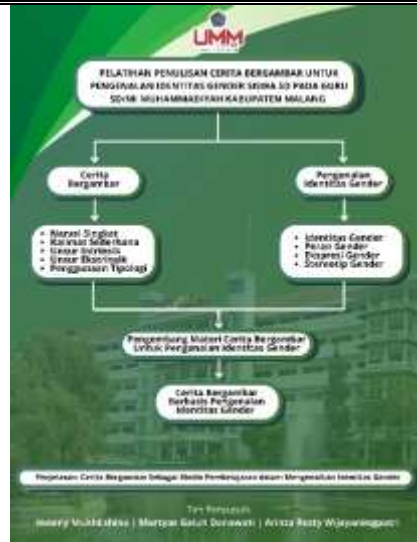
UMM

PELATIHAN PENULISAN CERITA BERGAMBAR UNTUK PENGENALAN IDENTITAS GENDER SISWA SD PADA GURU SD/MI MUHAMMADIYAH KABUPATEN MALANG

Cerita Bergambar

Pengenalan Identitas Gender

• Narasi Singkat
• Kalimat Sederhana
• Unsur Intrinsik
• Unsur Ekstrinsik
• Penggunaan Tipografi

• Identitas Gender
• Peran Gender
• Disparasi Gender
• Stereotip Gender

Pengembang Materi Cerita Bergambar Untuk Pengenalan Identitas Gender

Cerita Bergambar Berbasis Pengenalan Identitas Gender

Penjelasan Cerita Bergambar Sebagai Media Pembelajaran dalam Mengenalkan Identitas Gender

Tim Penyusun:
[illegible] | Martyan Galuh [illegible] | Arista Resty Wijayaningputri